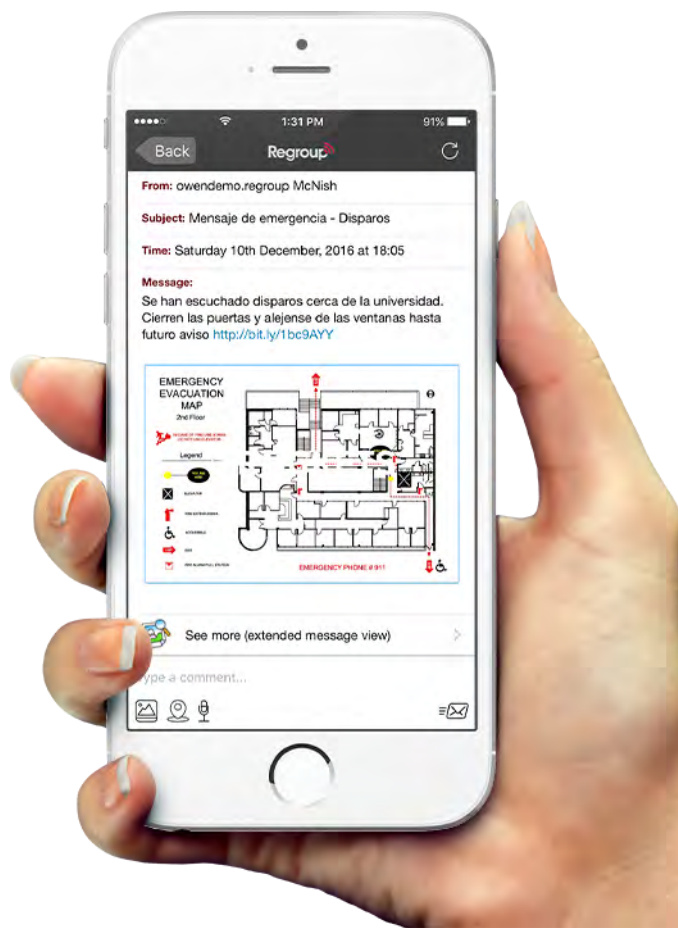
1:31 PM
91%

Back
Regroup

From: owendemo.regroup McNish

Subject: Mensaje de emergencia - Disparos

Time: Saturday 10th December, 2016 at 18:05

Message:
Se han escuchado disparos cerca de la universidad. Cierren las puertas y alejense de las ventanas hasta futuro aviso http://bit.ly/1bc9AYY

EMERGENCY EVACUATION MAP
2nd Floor
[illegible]
Legend
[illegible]

EMERGENCY PHONE # 911

See more (extended message view)

Type a comment...